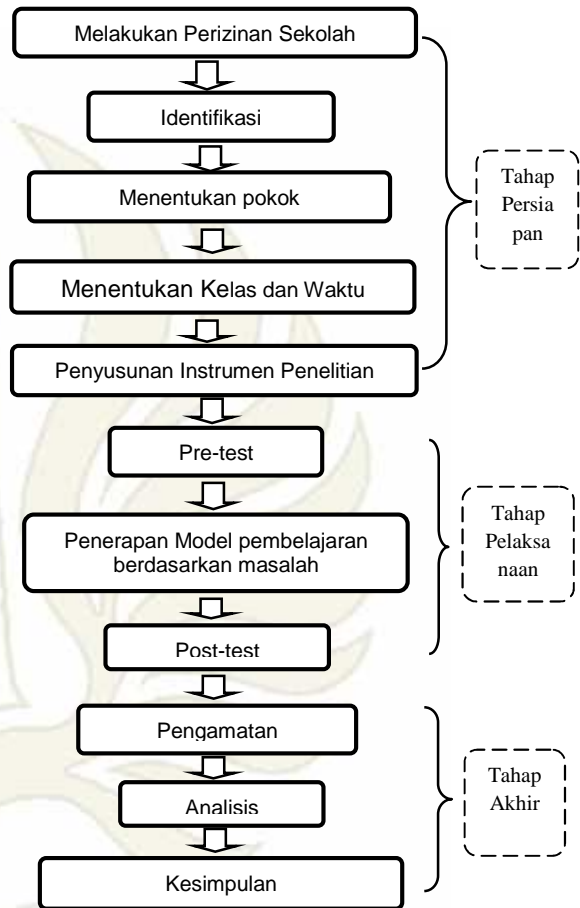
Melakukan Perizinan Sekolah

Identifikasi

Menentukan pokok

Menentukan Kelas dan Waktu

Penyusunan Instrumen Penelitian

Tahap Persia pan

Pre-test

Penerapan Model pembelajaran berdasarkan masalah

Post-test

Tahap Pelaksa naan

Pengamatan

Analisis

Kesimpulan

Tahap Akhir